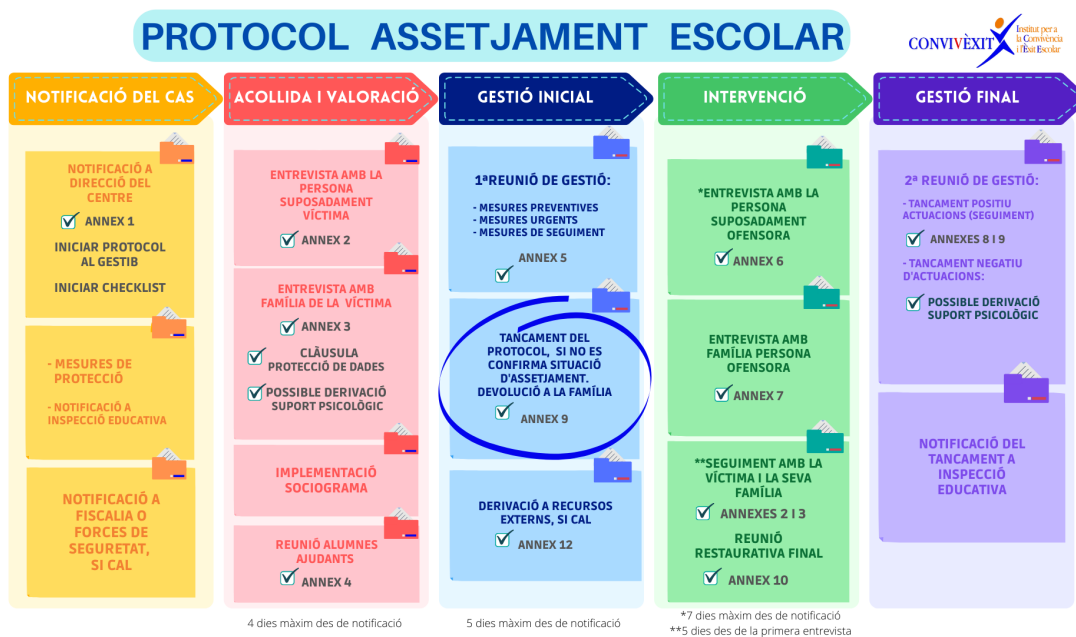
PROTOCOL ASSETJAMENT ESCOLAR

CONVIVÈXIT Institut per a la Convivència i l'Èxit Escolar

NOTIFICACIÓ DEL CAS

NOTIFICACIÓ A DIRECCIÓ DEL CENTRE

ANNEX 1

INICIAR PROTOCOL AL GESTIB

INICIAR CHECKLIST

- MESURES DE PROTECCIÓ

- NOTIFICACIÓ A INSPECCIÓ EDUCATIVA

NOTIFICACIÓ A FISCALIA O FORCES DE SEGURETAT, SI CAL

ACOLLIDA I VALORACIÓ

ENTREVISTA AMB LA PERSONA SUPOSADAMENT VÍCTIMA

ANNEX 2

ENTREVISTA AMB FAMÍLIA DE LA VÍCTIMA

ANNEX 3

CLÀUSULA PROTECCIÓ DE DADES

POSSIBLE DERIVACIÓ SUPORT PSICOLÒGIC

IMPLEMENTACIÓ SOCIOGRAMA

REUNIÓ ALUMNES AJUDANTS

ANNEX 4

4 dies màxim des de notificació

GESTIÓ INICIAL

1ªREUNIÓ DE GESTIÓ:

- MESURES PREVENTIVES
- MESURES URGENTS
- MESURES DE SEGUIMENT

ANNEX 5

TANCAMENT DEL PROTOCOL, SI NO ES CONFIRMA SITUACIÓ D'ASSETJAMENT. DEVOLUCIÓ A LA FAMÍLIA

ANNEX 9

DERIVACIÓ A RECURSOS EXTERNS, SI CAL

ANNEX 12

5 dies màxim des de notificació

INTERVENCIÓ

*ENTREVISTA AMB LA PERSONA SUPOSADAMENT OFENSORA

ANNEX 6

ENTREVISTA AMB FAMÍLIA PERSONA OFENSORA

ANNEX 7

**SEGUIMENT AMB LA VÍCTIMA I LA SEVA FAMÍLIA

ANNEXES 2 I 3

REUNIÓ RESTAURATIVA FINAL

ANNEX 10

*7 dies màxim des de notificació
**5 dies des de la primera entrevista

GESTIÓ FINAL

2ª REUNIÓ DE GESTIÓ:

- TANCAMENT POSITIU ACTUACIONS (SEGUIMENT)

ANNEXES 8 I 9

- TANCAMENT NEGATIU D'ACTUACIONS:

POSSIBLE DERIVACIÓ SUPORT PSICOLÒGIC

NOTIFICACIÓ DEL TANCAMENT A INSPECCIÓ EDUCATIVA